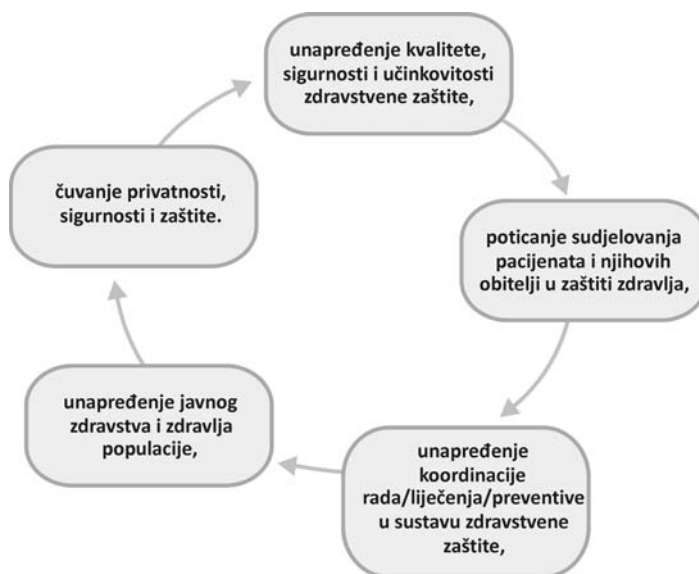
unapređenje kvalitete, sigurnosti i učinkovitosti zdravstvene zaštite,

poticanje sudjelovanja pacijenata i njihovih obitelji u zaštiti zdravlja,

unapređenje koordinacije rada/liječenja/preventive u sustavu zdravstvene zaštite,

unapređenje javnog zdravstva i zdravlja populacije,

čuvanje privatnosti, sigurnosti i zaštite.